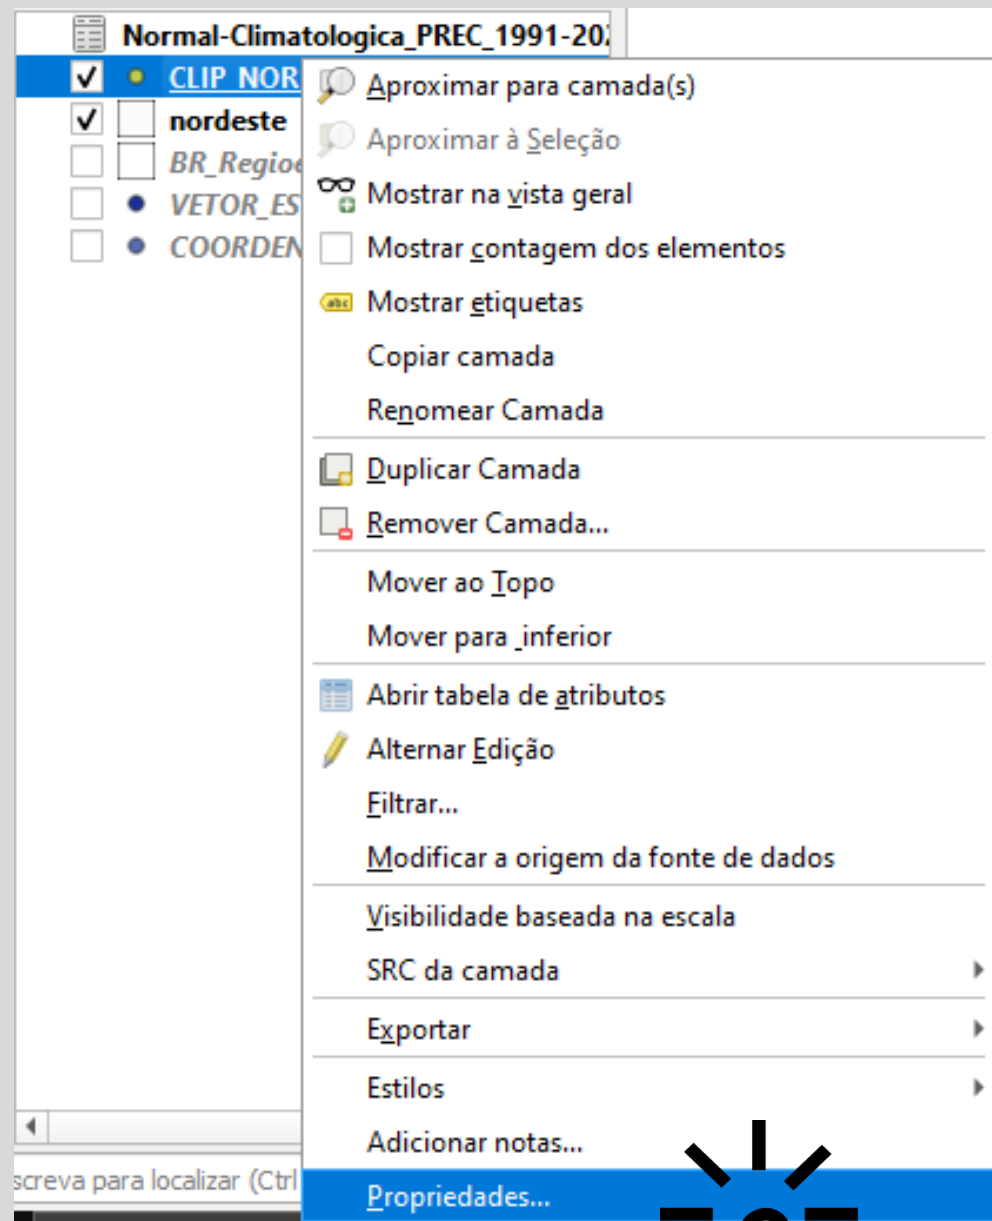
Normal-Climatologica_PREC_1991-20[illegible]
CLIP_NOR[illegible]
nordeste
BR_Regio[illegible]
VETOR_ES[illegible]
COORDEN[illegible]

Aproximar para camada(s)
Aproximar à Seleção
Mostrar na vista geral
Mostrar contagem dos elementos
abc Mostrar etiquetas
Copiar camada
Renomear Camada
Duplicar Camada
Remover Camada...
Mover ao Topo
Mover para inferior
Abrir tabela de atributos
Alternar Edição
Filtrar...
Modificar a origem da fonte de dados
Visibilidade baseada na escala
SRC da camada
Exportar
Estilos
Adicionar notas...
Propriedades...

screva para localizar (Ctrl